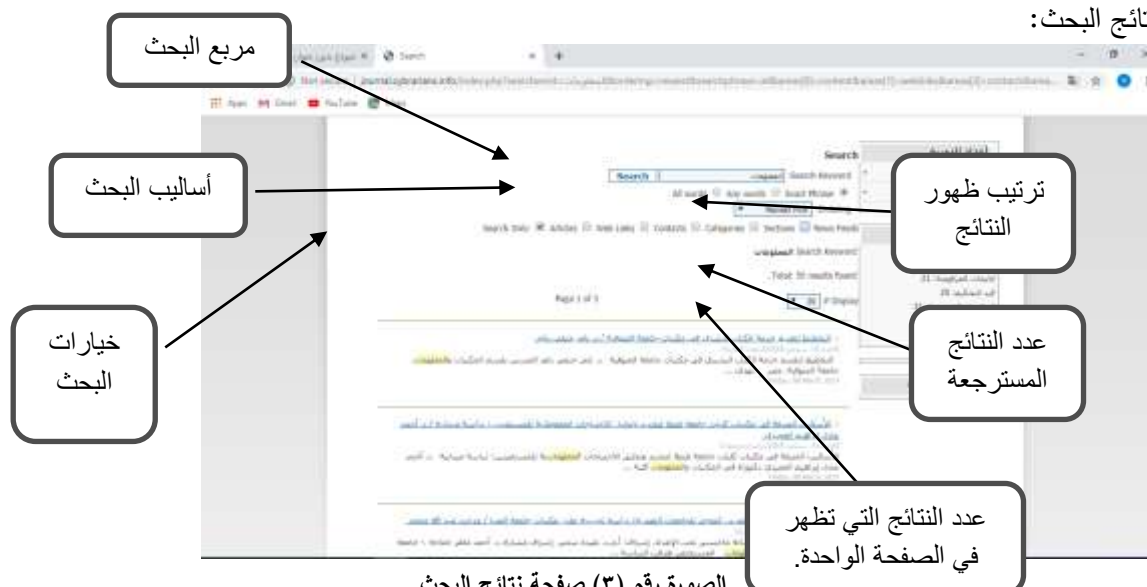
نتائج البحث:

مربع البحث

أساليب البحث

خيارات البحث

ترتيب ظهور النتائج

عدد النتائج المسترجعة

عدد النتائج التي تظهر في الصفحة الواحدة.

Search

Search Keyword

Search

All words Any words Exact Phrase

Newest First Ordering

Search Only: Articles Web Links Contacts Categories Sections News Feeds

Search Keyword

Total: 30 results found.

Page 1 of 3

Display

Apps Gmail YouTube

Not secure | journals.uobaghdad.edu.iq

الصورة رقم (٣) صفحة نتائج البحث